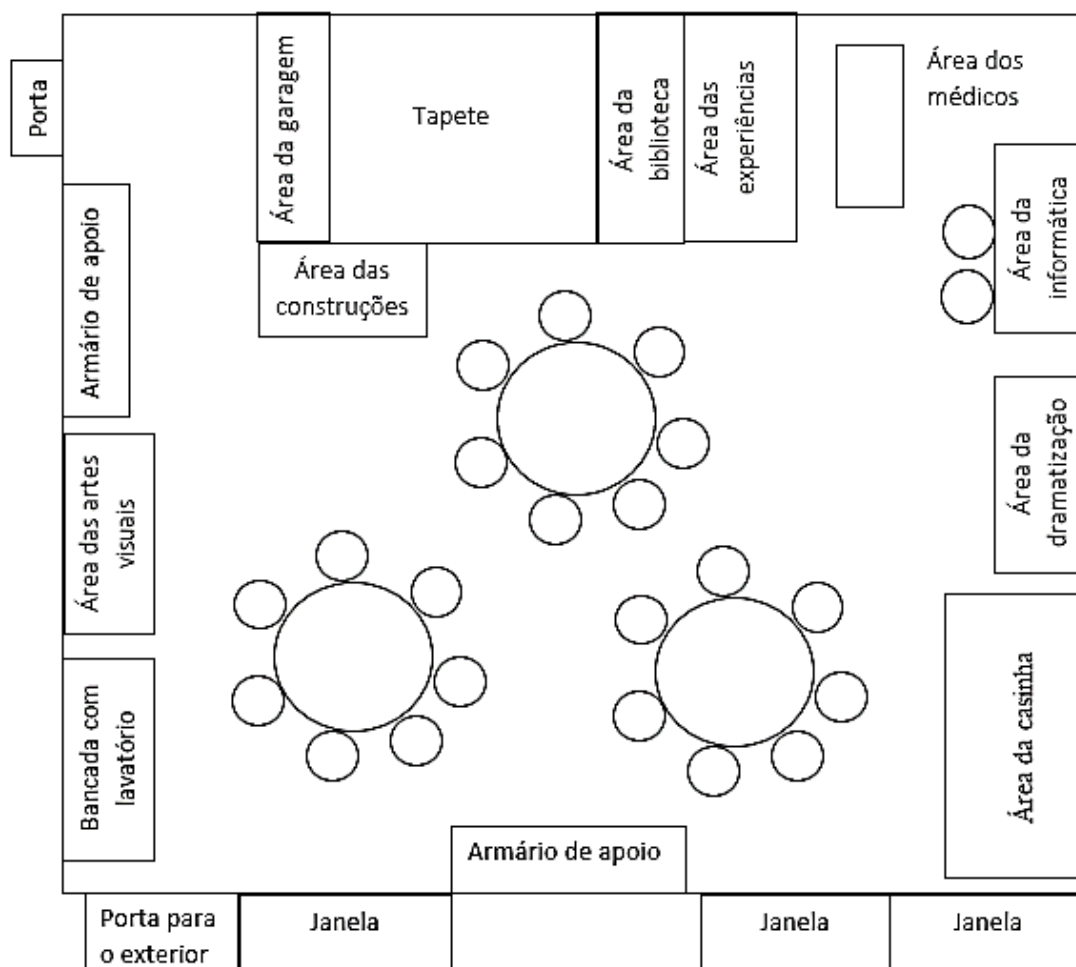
Porta

Área da garagem

Tapete

Área da biblioteca

Área das experiências

Área dos médicos

Armário de apoio

Área das construções

Área da informática

Área da dramatização

Área das artes visuais

Bancada com lavatório

Área da casinha

Armário de apoio

Porta para o exterior

Janela

Janela

Janela